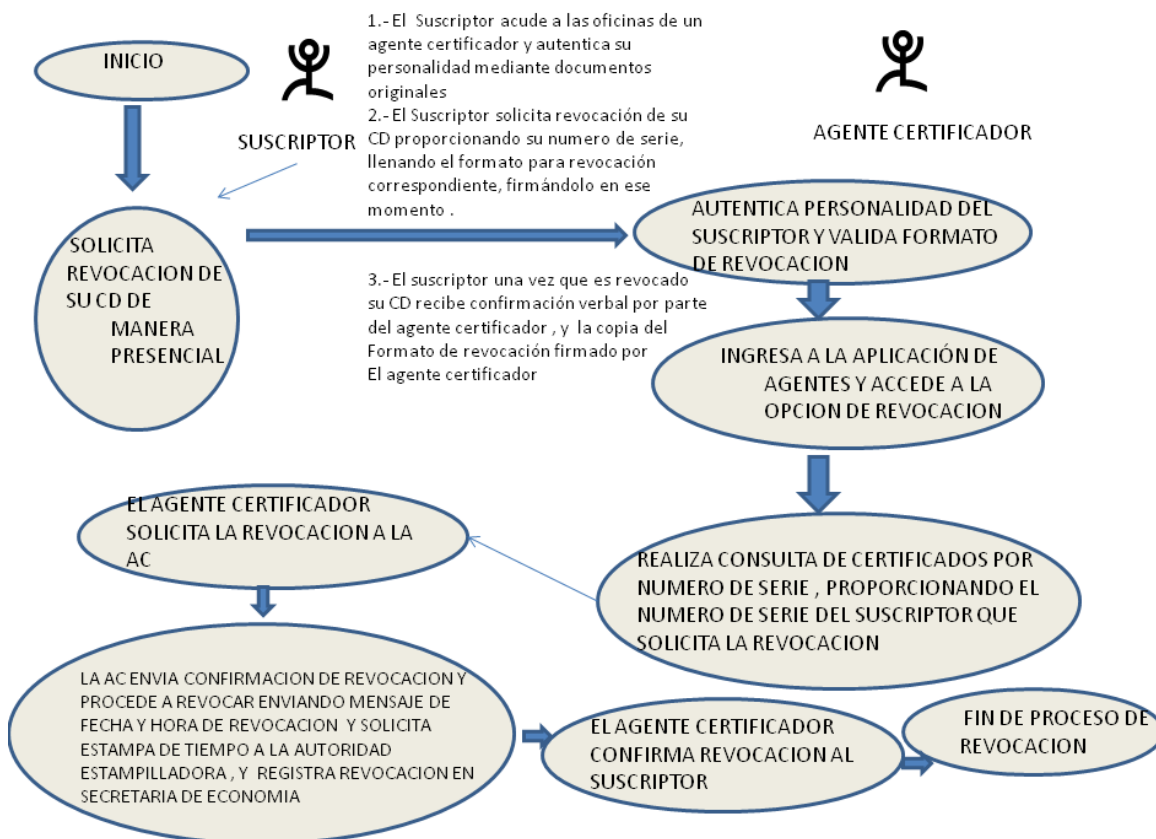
INICIO

SUSCRIPTOR

1.-El Suscriptor acude a las oficinas de un agente certificador y autentica su personalidad mediante documentos originales
2.-El Suscriptor solicita revocación de su CD proporcionando su numero de serie, llenando el formato para revocación correspondiente, firmándolo en ese momento .

AGENTE CERTIFICADOR

SOLICITA REVOCACION DE SU CD DE MANERA PRESENCIAL

AUTENTICA PERSONALIDAD DEL SUSCRIPTOR Y VALIDA FORMATO DE REVOCACION

3.-El suscriptor una vez que es revocado su CD recibe confirmación verbal por parte del agente certificador , y la copia del Formato de revocación firmado por El agente certificador

INGRESA A LA APLICACIÓN DE AGENTES Y ACCEDE A LA OPCION DE REVOCACION

EL AGENTE CERTIFICADOR SOLICITA LA REVOCACION A LA AC

REALIZA CONSULTA DE CERTIFICADOS POR NUMERO DE SERIE , PROPORCIONANDO EL NUMERO DE SERIE DEL SUSCRIPTOR QUE SOLICITA LA REVOCACION

LA AC ENVIA CONFIRMACION DE REVOCACION Y PROCEDE A REVOCAR ENVIANDO MENSAJE DE FECHA Y HORA DE REVOCACION Y SOLICITA ESTAMPA DE TIEMPO A LA AUTORIDAD ESTAMPILLADORA , Y REGISTRA REVOCACION EN SECRETARIA DE ECONOMIA

EL AGENTE CERTIFICADOR CONFIRMA REVOCACION AL SUSCRIPTOR

FIN DE PROCESO DE REVOCACION